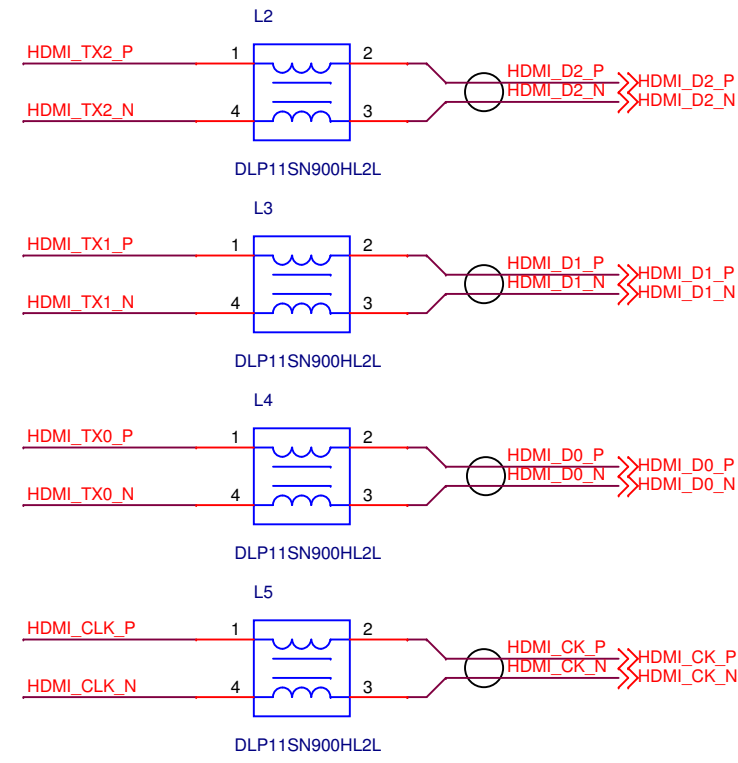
L2

HDMI_TX2_P
1
2
HDMI_TX2_N
4
3
HDMI_D2_P
HDMI_D2_N
HDMI_D2_P
HDMI_D2_N

DLP11SN900HL2L

L3

HDMI_TX1_P
1
2
HDMI_TX1_N
4
3
HDMI_D1_P
HDMI_D1_N
HDMI_D1_P
HDMI_D1_N

DLP11SN900HL2L

L4

HDMI_TX0_P
1
2
HDMI_TX0_N
4
3
HDMI_D0_P
HDMI_D0_N
HDMI_D0_P
HDMI_D0_N

DLP11SN900HL2L

L5

HDMI_CLK_P
1
2
HDMI_CLK_N
4
3
HDMI_CK_P
HDMI_CK_N
HDMI_CK_P
HDMI_CK_N

DLP11SN900HL2L